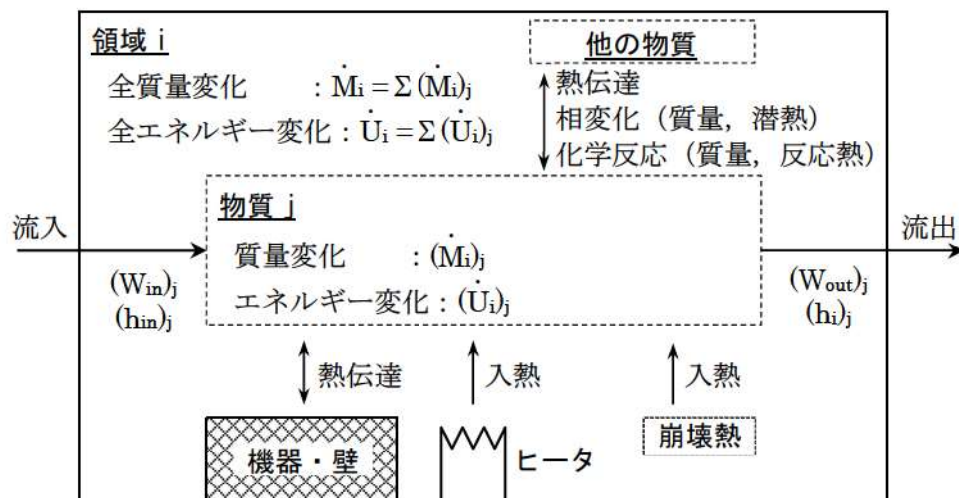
領域 i

全質量変化 : $\dot{M}_i = \Sigma (\dot{M}_i)_j$

全エネルギー変化 : $\dot{U}_i = \Sigma (\dot{U}_i)_j$

他の物質

熱伝達

相変化（質量，潜熱）

化学反応（質量，反応熱）

流入

$(W_{in})_j$

$(h_{in})_j$

物質 j

質量変化 : $(\dot{M}_i)_j$

エネルギー変化 : $(\dot{U}_i)_j$

流出

$(W_{out})_j$

$(h_i)_j$

熱伝達

入熱

入熱

機器・壁

ヒータ

崩壊熱